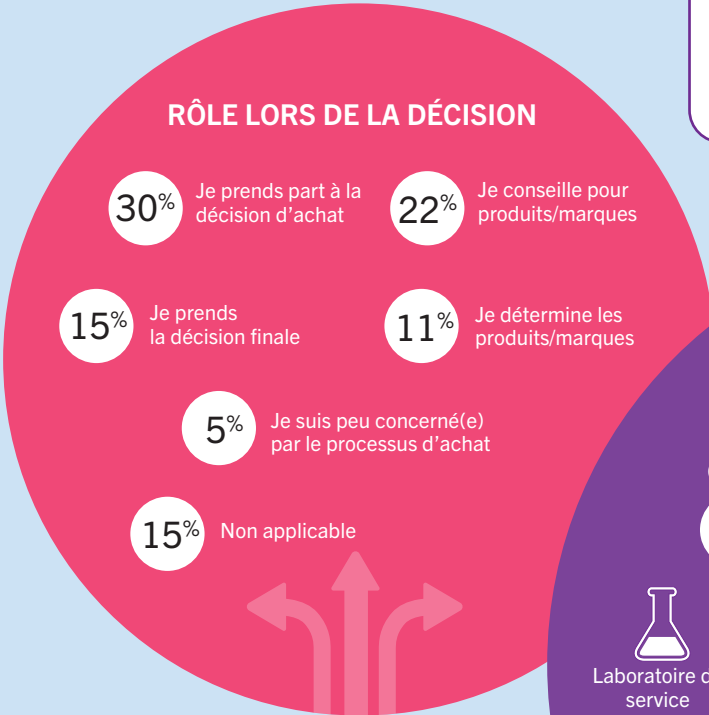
RÔLE LORS DE LA DÉCISION

30% Je prends part à la décision d'achat

22% Je conseille pour produits/marques

15% Je prends la décision finale

11% Je détermine les produits/marques

5% Je suis peu concerné(e) par le processus d'achat

15% Non applicable

Laboratoire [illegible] service